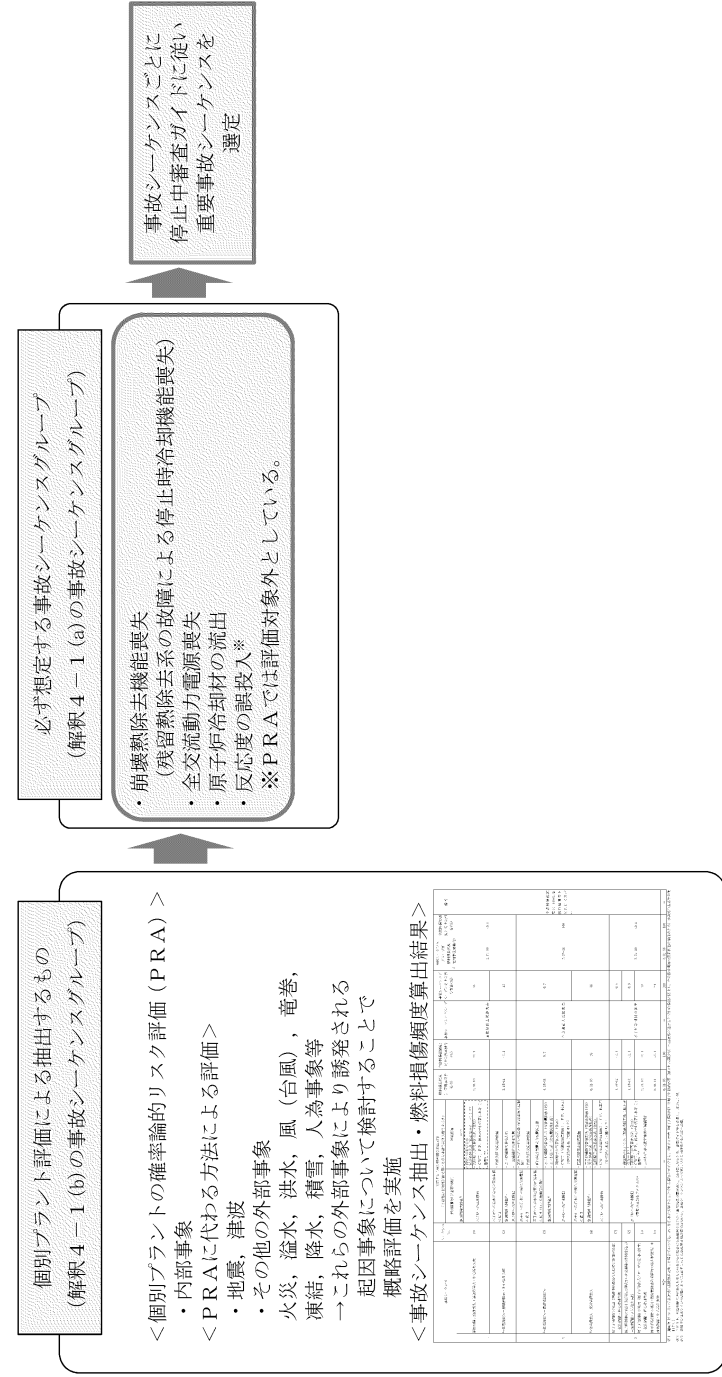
個別プラント評価による抽出するもの
（解釈４－１(b)の事故シーケンスグループ）

＜個別プラントの確率論的リスク評価（ＰＲＡ）＞
・内部事象
＜ＰＲＡに代わる方法による評価＞
・地震，津波
・その他の外部事象
火災，溢水，洪水，風（台風），竜巻，凍結，降水，積雪，人為事象等
→これらの外部事象により誘発される起因事象について検討することで概略評価を実施
＜事故シーケンス抽出・燃料損傷頻度算出結果＞

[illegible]

必ず想定する事故シーケンスグループ
（解釈４－１(a)の事故シーケンスグループ）

・崩壊熱除去機能喪失
（残留熱除去系の故障による停止時冷却機能喪失）
・全交流動力電源喪失
・原子炉冷却材の流出
・反応度の誤投入※
※ＰＲＡでは評価対象外としている。

事故シーケンスごとに停止中審査ガイドに従い重要事故シーケンスを選定